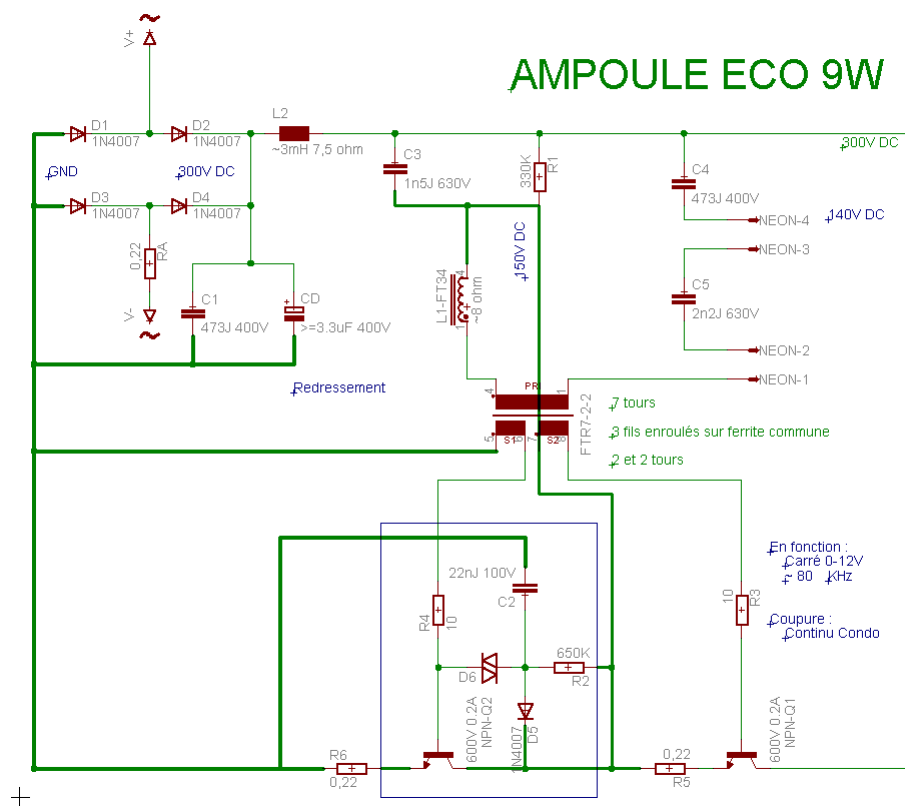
AMPOULE ECO 9W

V+
D1 1N4007
D2 1N4007
GND
300V DC
D3 1N4007
D4 1N4007
0,22 RA
V-
C1 473J 400V
CD >=3.3uF 400V
Redressement
L2 ~3mH 7,5 ohm
C3 1n5J 630V
330K R1
L1-FT34 ~8 ohm
150V DC
C4 473J 400V
NEON-4
140V DC
NEON-3
C5 2n2J 630V
NEON-2
NEON-1
300V DC
PR
4
1
5
S1
7
6
S2
FTR7-2-2
7 tours
3 fils enroulés sur ferrite commune
2 et 2 tours
22nJ 100V
C2
R4 10
D6
650K
R2
D5 1N4007
600V 0.2A NPN-Q2
R6 0,22
0,22 R5
600V 0.2A NPN-Q1
10 R3
En fonction :
Carré 0-12V
~ 80 KHz
Coupure :
Continu Condo